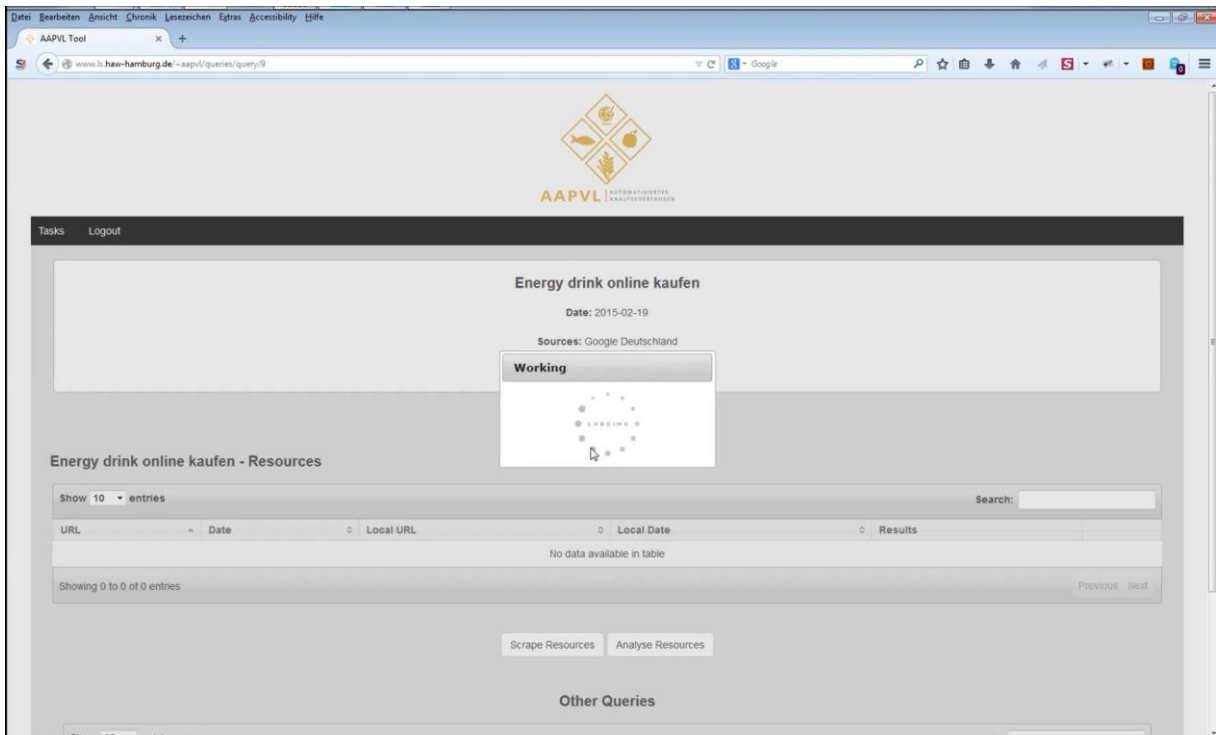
Datei Bearbeiten Ansicht Chronik Lesezeichen Extras Accessibility Hilfe

AAPVL Tool

www.ls.haw-hamburg.de/~aapvl/queries/query/9

Google

AAPVL AUTOMATISIERTES ANALYSEVERFAHREN

Tasks Logout

Energy drink online kaufen

Date: 2015-02-19

Sources: Google Deutschland

Working

LOADING

Energy drink online kaufen - Resources

Show 10 entries

Search:

| URL | Date | Local URL | Local Date | Results |
|---|---|---|---|---|
| No data available in table | | | | |

Showing 0 to 0 of 0 entries

Previous Next

Scrape Resources Analyse Resources

Other Queries